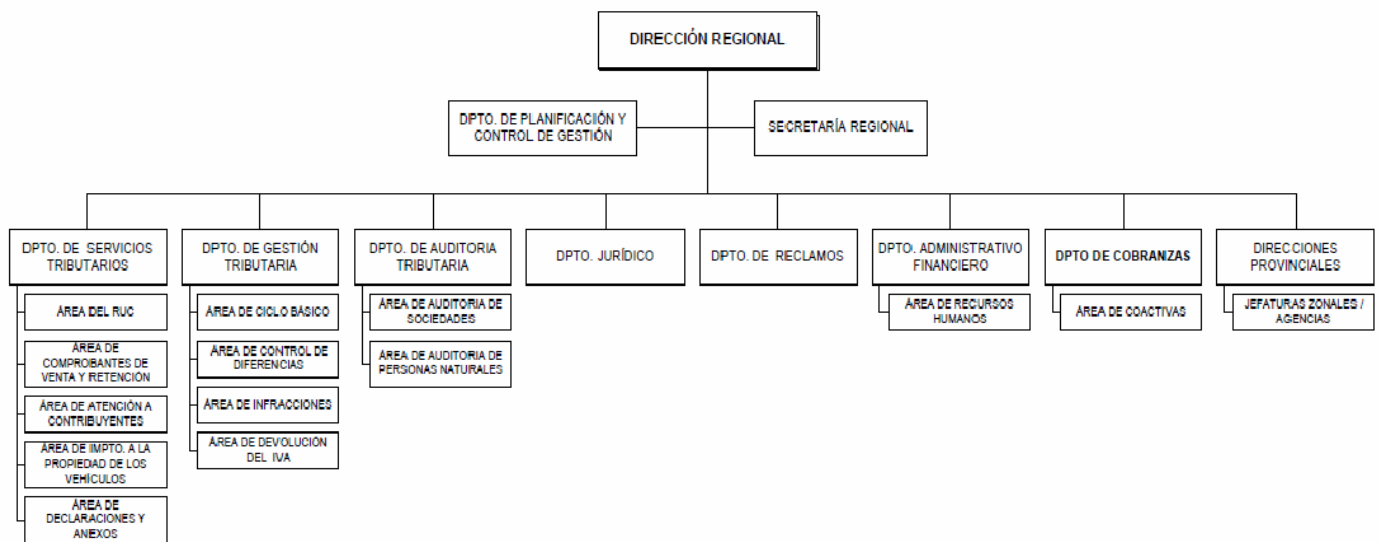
DIRECCIÓN REGIONAL

DPTO. DE PLANIFICACIÓN Y CONTROL DE GESTIÓN

SECRETARÍA REGIONAL

DPTO. DE SERVICIOS TRIBUTARIOS

ÁREA DEL RUC

ÁREA DE COMPROBANTES DE VENTA Y RETENCIÓN

ÁREA DE ATENCIÓN A CONTRIBUYENTES

ÁREA DE IMPTO. A LA PROPIEDAD DE LOS VEHÍCULOS

ÁREA DE DECLARACIONES Y ANEXOS

DPTO. DE GESTIÓN TRIBUTARIA

ÁREA DE CICLO BÁSICO

ÁREA DE CONTROL DE DIFERENCIAS

ÁREA DE INFRACCIONES

ÁREA DE DEVOLUCIÓN DEL IVA

DPTO. DE AUDITORIA TRIBUTARIA

ÁREA DE AUDITORIA DE SOCIEDADES

ÁREA DE AUDITORIA DE PERSONAS NATURALES

DPTO. JURÍDICO

DPTO. DE RECLAMOS

DPTO. ADMINISTRATIVO FINANCIERO

ÁREA DE RECURSOS HUMANOS

DPTO DE COBRANZAS

ÁREA DE COACTIVAS

DIRECCIONES PROVINCIALES

JEFATURAS ZONALES / AGENCIAS